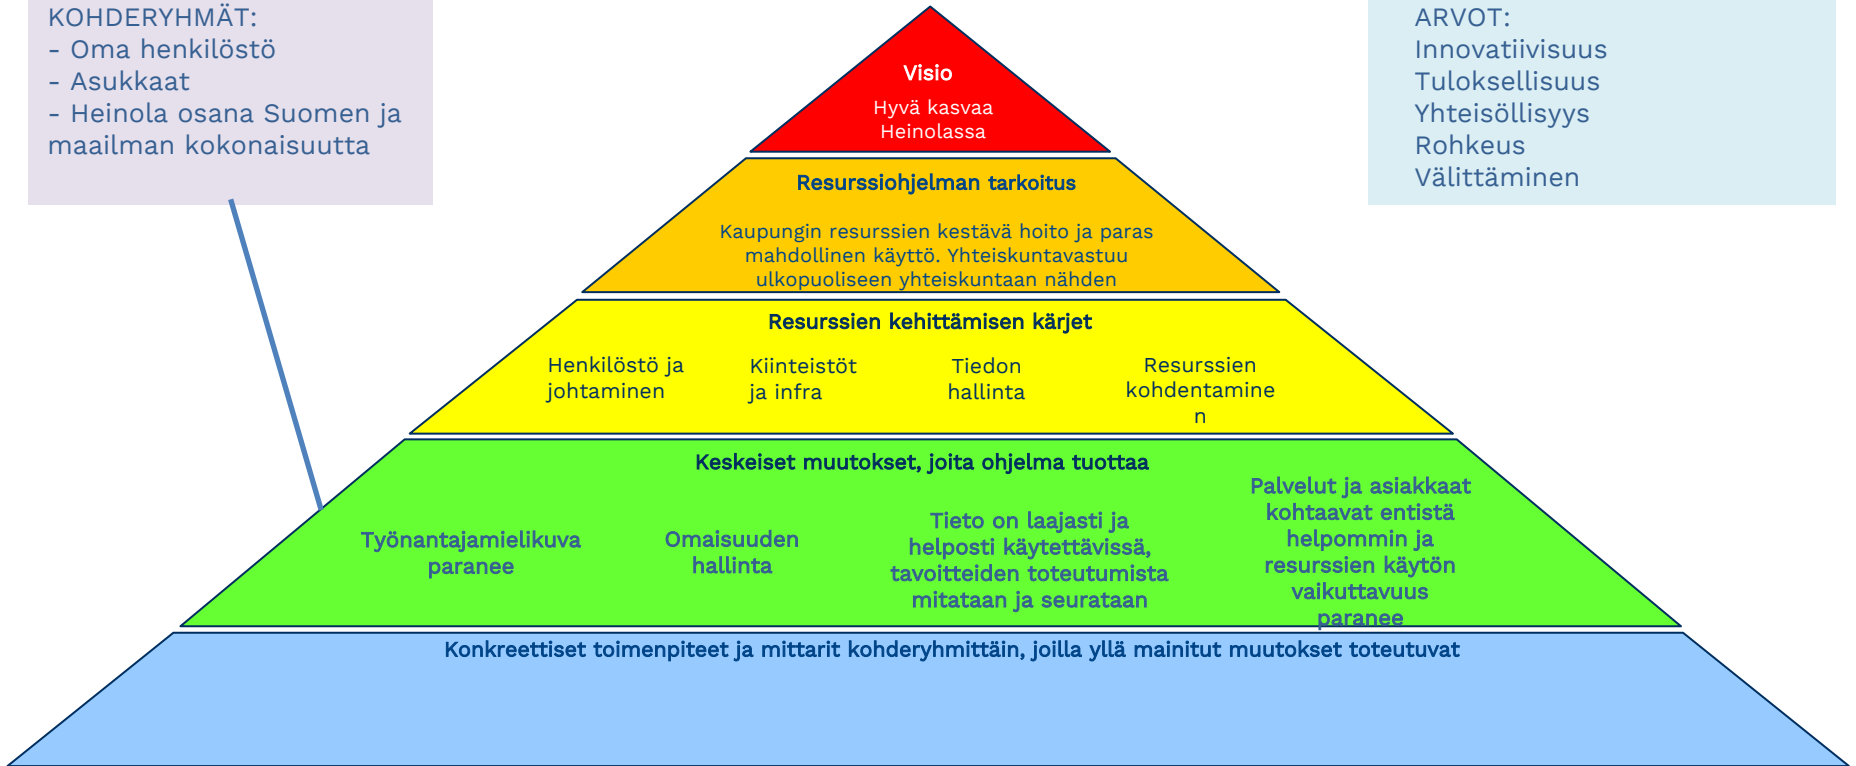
KOHDERYHMÄT:
- Oma henkilöstö
- Asukkaat
- Heinola osana Suomen ja maailman kokonaisuutta

Visio

Hyvä kasvaa Heinolassa

ARVOT:
Innovatiivisuus
Tuloksellisuus
Yhteisöllisyys
Rohkeus
Välittäminen

Resurssiohjelman tarkoitus

Kaupungin resurssien kestävä hoito ja paras mahdollinen käyttö. Yhteiskuntavastuu ulkopuoliseen yhteiskuntaan nähden

Resurssien kehittämisen kärjet

Henkilöstö ja johtaminen

Kiinteistöt ja infra

Tiedon hallinta

Resurssien kohdentamine n

Keskeiset muutokset, joita ohjelma tuottaa

Työnantajamielikuva paranee

Omaisuuden hallinta

Tieto on laajasti ja helposti käytettävissä, tavoitteiden toteutumista mitataan ja seurataan

Palvelut ja asiakkaat kohtaavat entistä helpommin ja resurssien käytön vaikuttavuus paranee

Konkreettiset toimenpiteet ja mittarit kohderyhmittäin, joilla yllä mainitut muutokset toteutuvat